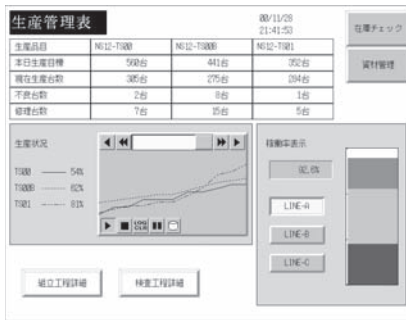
生産管理表

08/11/28
21:41:53

在庫チェック

資材管理

| 生産品目 | N612-T500 | N612-T500B | N612-T501 |
|---|---|---|---|
| 本日生産目標 | 500台 | 441台 | 352台 |
| 現在生産台数 | 305台 | 275台 | 204台 |
| 不良台数 | 2台 | 8台 | 1台 |
| 修理台数 | 7台 | 15台 | 5台 |

生産状況

T500 —— 54%
T500B —— 62%
T501 - - - 61%

稼働率表示

92.6%

LINE-A

LINE-B

LINE-C

組立工程詳細

検査工程詳細